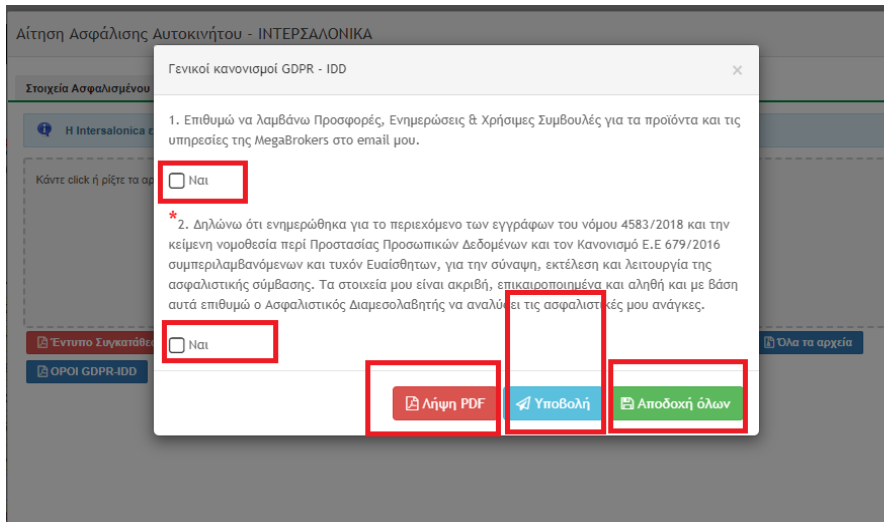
Αίτηση Ασφάλισης Αυτοκινήτου - ΙΝΤΕΡΣΑΛΟΝΙΚΑ

Στοιχεία Ασφαλισμένου

Η Intersalonica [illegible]

Κάντε click ή ρίξτε τα αρ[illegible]

Έντυπο Συγκατάθεσ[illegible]

ΟΡΟΙ GDPR-IDD

Όλα τα αρχεία

Γενικοί κανονισμοί GDPR - IDD

×

1. Επιθυμώ να λαμβάνω Προσφορές, Ενημερώσεις & Χρήσιμες Συμβουλές για τα προϊόντα και τις υπηρεσίες της MegaBrokers στο email μου.

Ναι

*

2. Δηλώνω ότι ενημερώθηκα για το περιεχόμενο των εγγράφων του νόμου 4583/2018 και την κείμενη νομοθεσία περί Προστασίας Προσωπικών Δεδομένων και τον Κανονισμό Ε.Ε 679/2016 συμπεριλαμβανόμενων και τυχόν Ευαίσθητων, για την σύναψη, εκτέλεση και λειτουργία της ασφαλιστικής σύμβασης. Τα στοιχεία μου είναι ακριβή, επικαιροποιημένα και αληθή και με βάση αυτά επιθυμώ ο Ασφαλιστικός Διαμεσολαβητής να αναλύσει τις ασφαλιστικές μου ανάγκες.

Ναι

Λήψη PDF

Υποβολή

Αποδοχή όλων